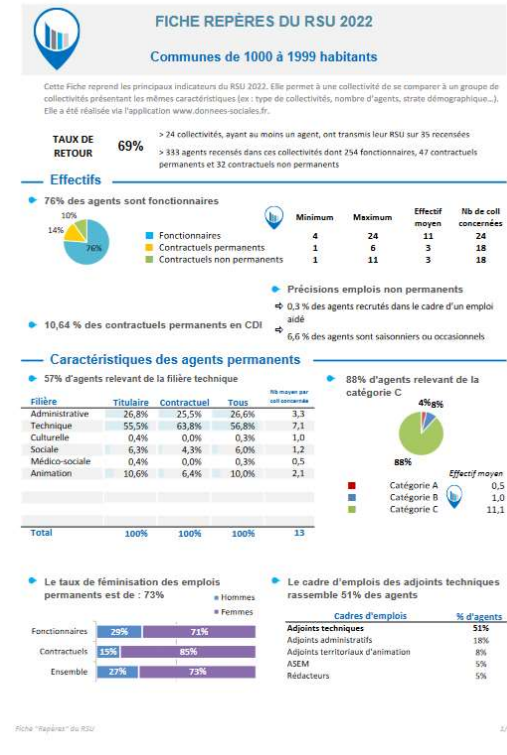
FICHE REPÈRES DU RSU 2022

Communes de 1000 à 1999 habitants

Cette Fiche reprend les principaux indicateurs du RSU 2022. Elle permet à une collectivité de se comparer à un groupe de collectivités présentant les mêmes caractéristiques (ex : type de collectivités, nombre d'agents, strate démographique...). Elle a été réalisée via l'application www.donnees-sociales.fr.

TAUX DE RETOUR 69%

> 24 collectivités, ayant au moins un agent, ont transmis leur RSU sur 35 recensées

> 333 agents recensés dans ces collectivités dont 254 fonctionnaires, 47 contractuels permanents et 32 contractuels non permanents

Effectifs

76% des agents sont fonctionnaires

10%
14%
76%

| | Minimum | Maximum | Effectif moyen | Nb de coll concernées |
|---|---|---|---|---|
| Fonctionnaires | 4 | 24 | 11 | 24 |
| Contractuels permanents | 1 | 6 | 3 | 18 |
| Contractuels non permanents | 1 | 11 | 3 | 18 |

10,64 % des contractuels permanents en CDI

Précisions emplois non permanents

0,3 % des agents recrutés dans le cadre d'un emploi aidé

6,6 % des agents sont saisonniers ou occasionnels

Caractéristiques des agents permanents

57% d'agents relevant de la filière technique

| Filière | Titulaire | Contractuel | Tous | Nb moyen par coll concernée |
|---|---|---|---|---|
| Administrative | 26,8% | 25,5% | 26,6% | 3,3 |
| Technique | 55,5% | 63,8% | 56,8% | 7,1 |
| Culturelle | 0,4% | 0,0% | 0,3% | 1,0 |
| Sociale | 6,3% | 4,3% | 6,0% | 1,2 |
| Médico-sociale | 0,4% | 0,0% | 0,3% | 0,5 |
| Animation | 10,6% | 6,4% | 10,0% | 2,1 |
| Total | 100% | 100% | 100% | 13 |

88% d'agents relevant de la catégorie C

4% 8%
88%

| | Effectif moyen |
|---|---|
| Catégorie A | 0,5 |
| Catégorie B | 1,0 |
| Catégorie C | 11,1 |

Le taux de féminisation des emplois permanents est de : 73%

Hommes
Femmes

| | Hommes | Femmes |
|---|---|---|
| Fonctionnaires | 29% | 71% |
| Contractuels | 15% | 85% |
| Ensemble | 27% | 73% |

Le cadre d'emplois des adjoints techniques rassemble 51% des agents

| Cadres d'emplois | % d'agents |
|---|---|
| Adjoints techniques | 51% |
| Adjoints administratifs | 18% |
| Adjoints territoriaux d'animation | 8% |
| ASEM | 5% |
| Rédacteurs | 5% |

Fiche "Repères" du RSU

1/